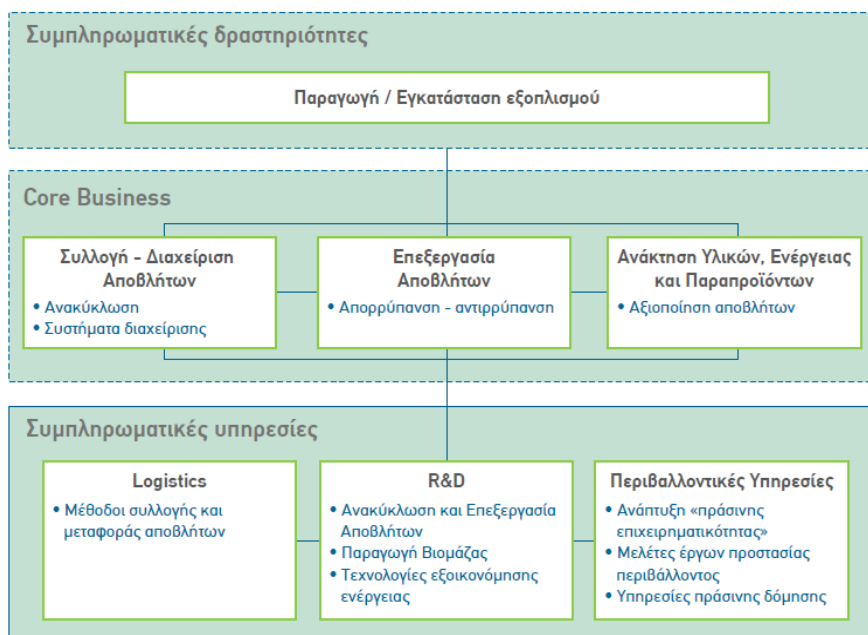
Συμπληρωματικές δραστηριότητες

Παραγωγή / Εγκατάσταση εξοπλισμού

Core Business

Συλλογή - Διαχείριση Αποβλήτων

• Ανακύκλωση
• Συστήματα διαχείρισης

Επεξεργασία Αποβλήτων

• Απορρύπανση - αντιρρύπανση

Ανάκτηση Υλικών, Ενέργειας και Παραπροϊόντων

• Αξιοποίηση αποβλήτων

Συμπληρωματικές υπηρεσίες

Logistics

• Μέθοδοι συλλογής και μεταφοράς αποβλήτων

R&D

• Ανακύκλωση και Επεξεργασία Αποβλήτων
• Παραγωγή Βιομάζας
• Τεχνολογίες εξοικονόμησης ενέργειας

Περιβαλλοντικές Υπηρεσίες

• Ανάπτυξη «πράσινης επιχειρηματικότητας»
• Μελέτες έργων προστασίας περιβάλλοντος
• Υπηρεσίες πράσινης δόμησης